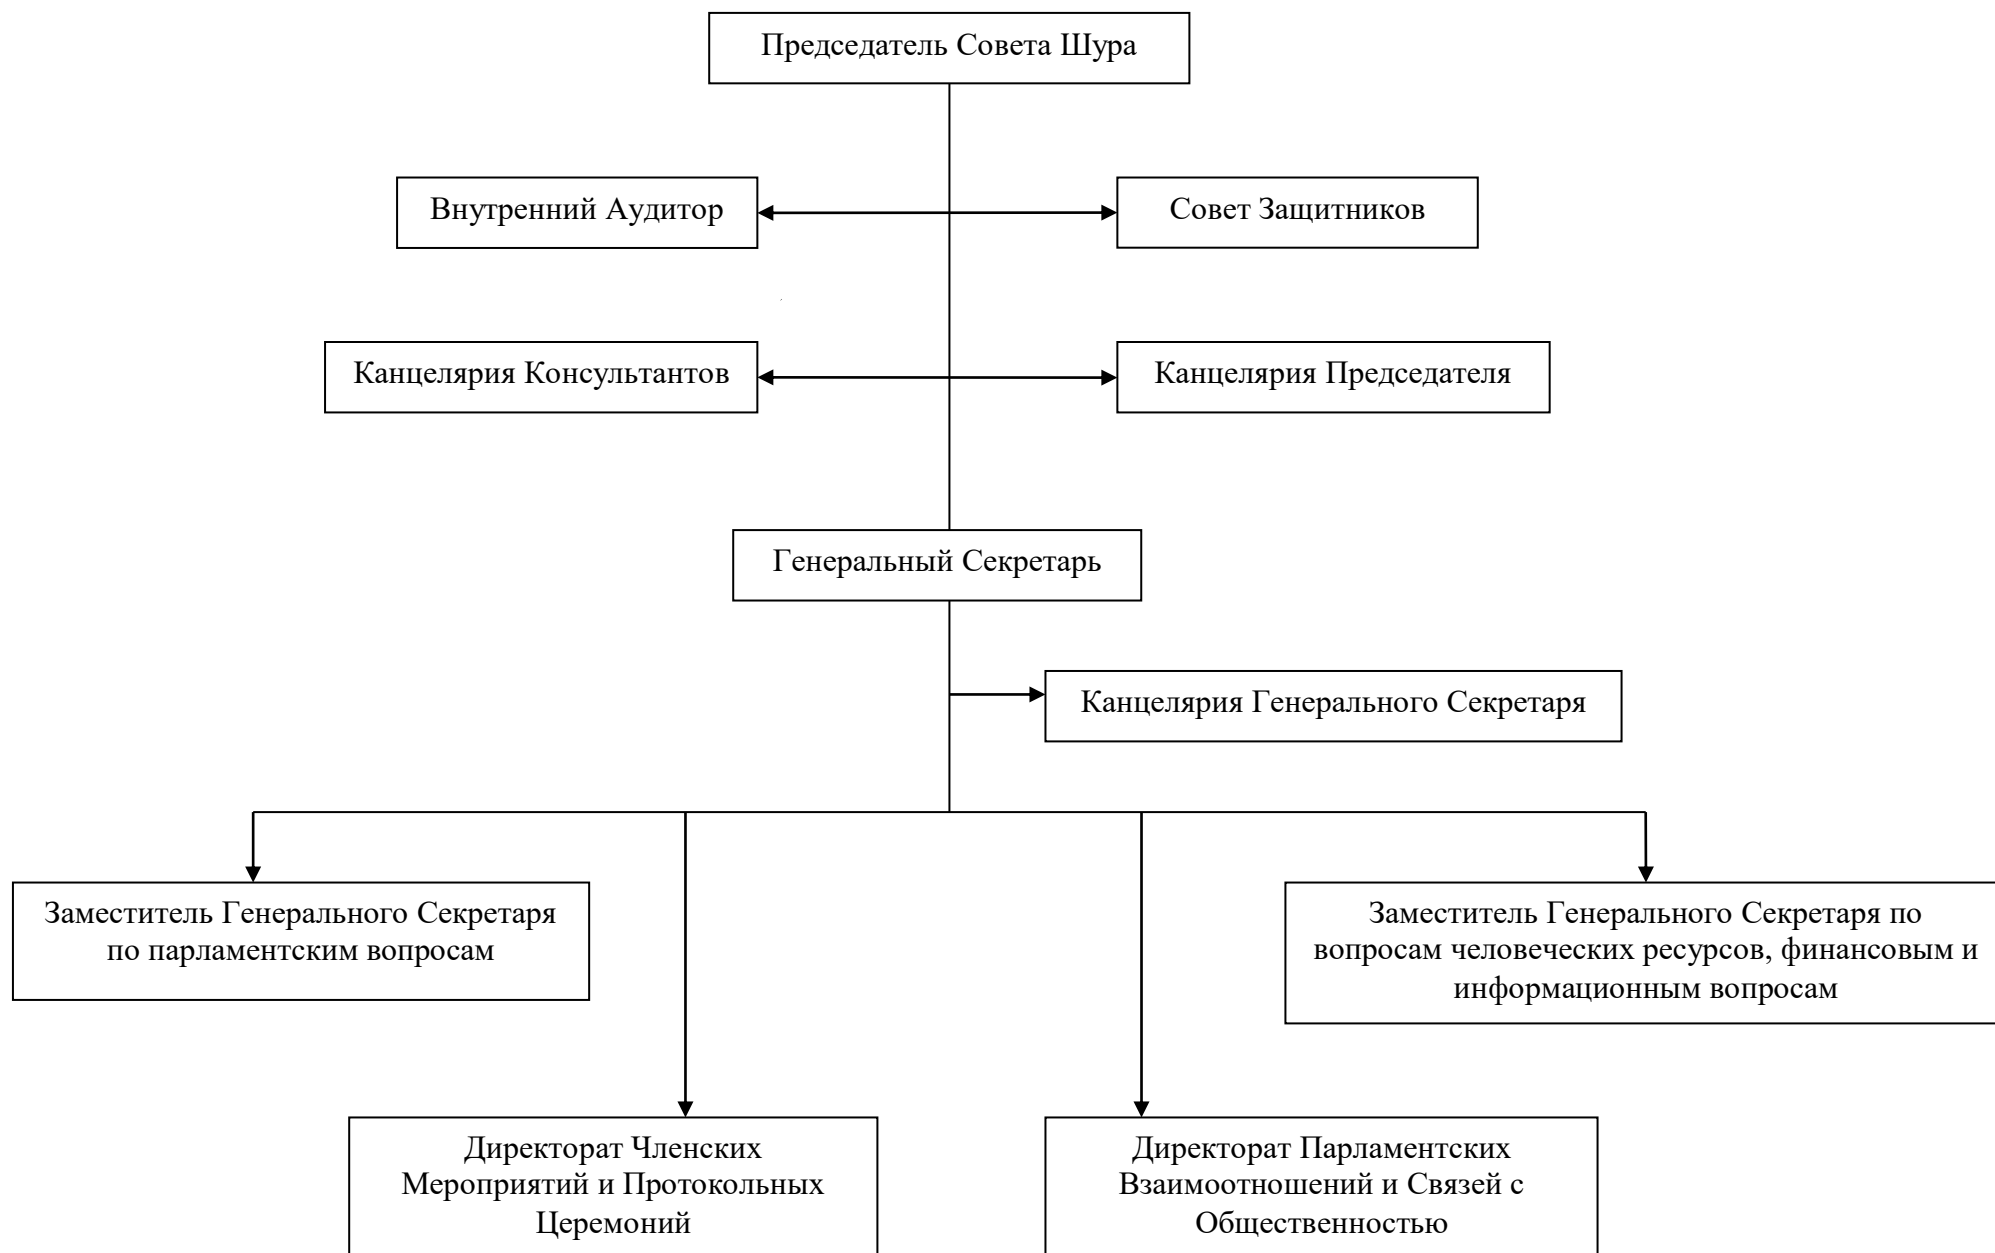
Председатель Совета Шура

Внутренний Аудитор

Совет Защитников

Канцелярия Консультантов

Канцелярия Председателя

Генеральный Секретарь

Канцелярия Генерального Секретаря

Заместитель Генерального Секретаря по парламентским вопросам

Заместитель Генерального Секретаря по вопросам человеческих ресурсов, финансовым и информационным вопросам

Директорат Членских Мероприятий и Протокольных Церемоний

Директорат Парламентских Взаимоотношений и Связей с Общественностью